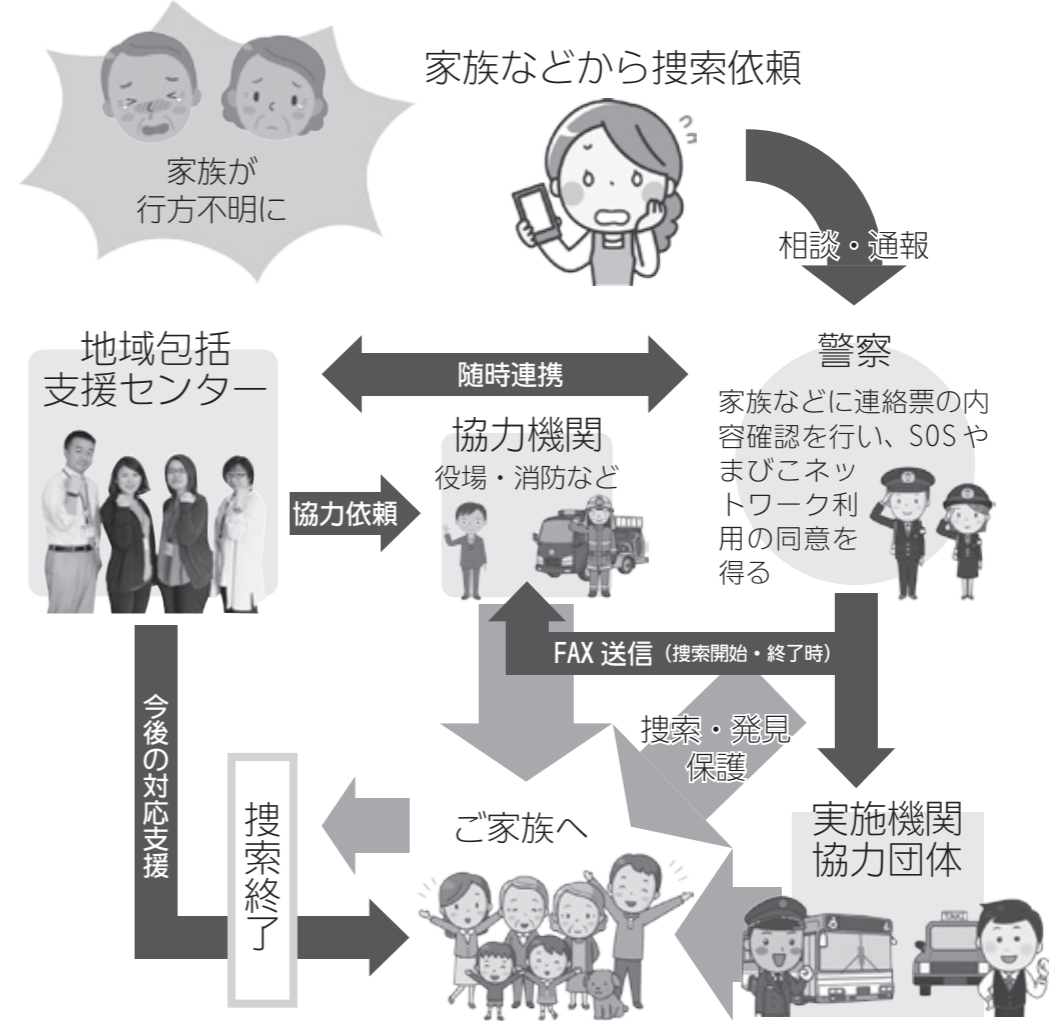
家族が
行方不明に

家族などから捜索依頼

相談・通報

地域包括
支援センター

随時連携

警察

家族などに連絡票の内容確認を行い、SOSやまびこネットワーク利用の同意を得る

協力機関
役場・消防など

協力依頼

FAX送信（捜索開始・終了時）

今後の対応支援

捜索・発見
保護

捜索終了

ご家族へ

実施機関
協力団体

TAXI